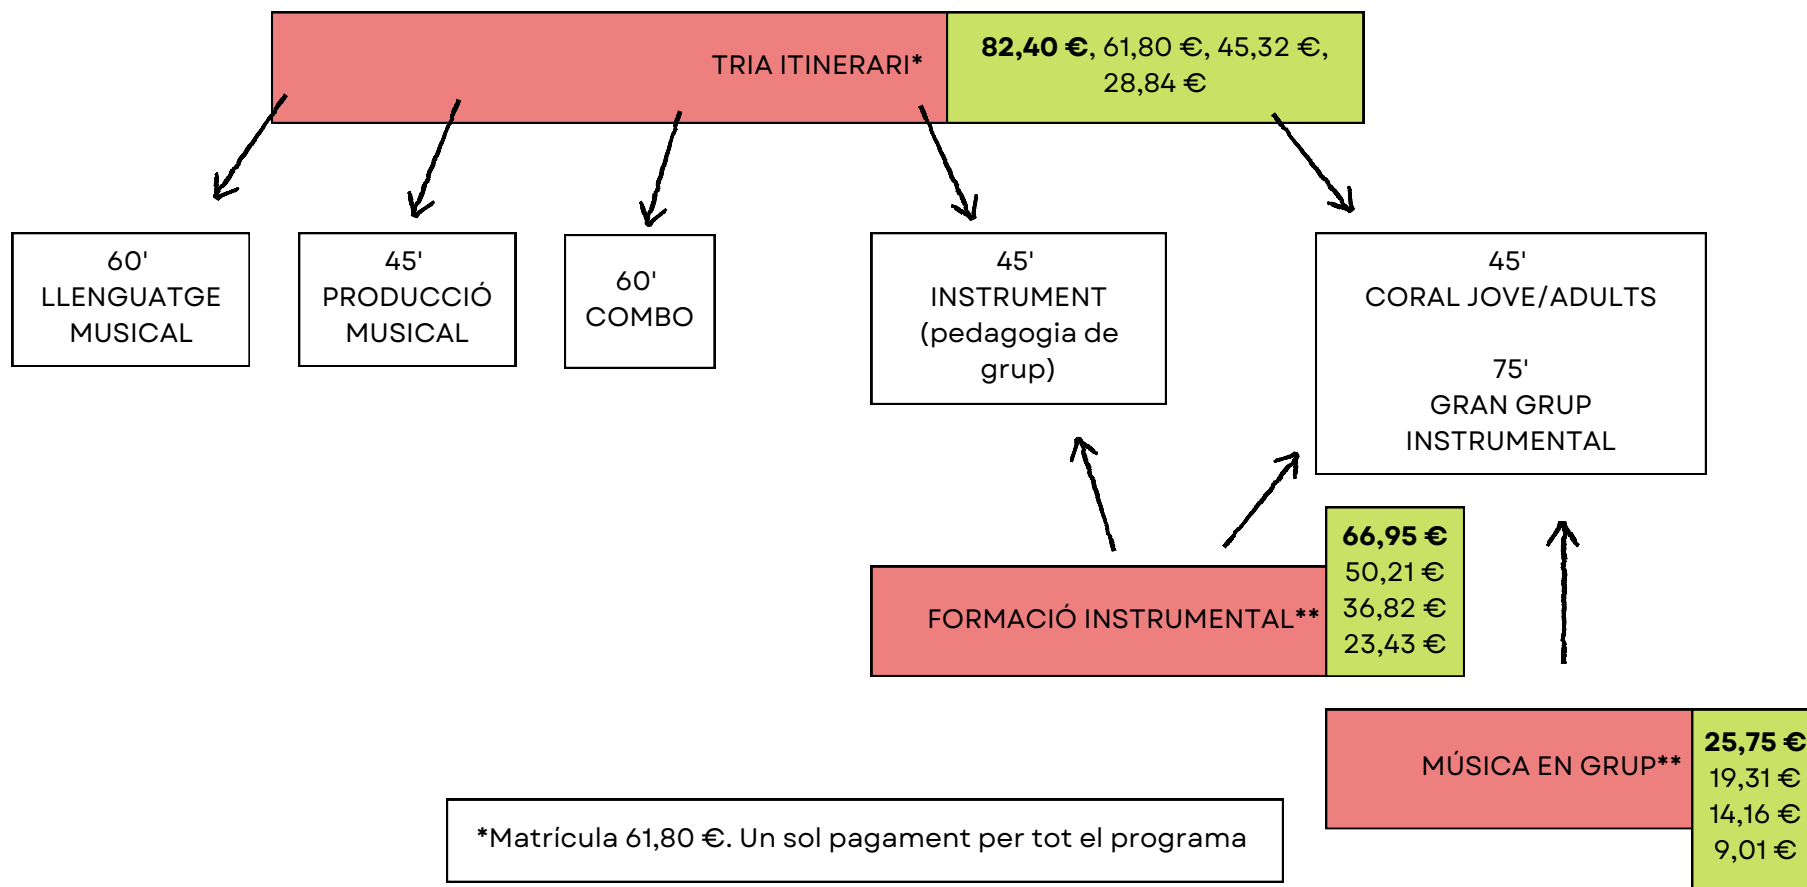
TRIA ITINERARI*

82,40 €, 61,80 €, 45,32 €, 28,84 €

60' LLENGUATGE MUSICAL

45' PRODUCCIÓ MUSICAL

60' COMBO

45' INSTRUMENT (pedagogia de grup)

45' CORAL JOVE/ADULTS

75' GRAN GRUP INSTRUMENTAL

FORMACIÓ INSTRUMENTAL**

66,95 €
50,21 €
36,82 €
23,43 €

MÚSICA EN GRUP**

25,75 €
19,31 €
14,16 €
9,01 €

*Matrícula 61,80 €. Un sol pagament per tot el programa